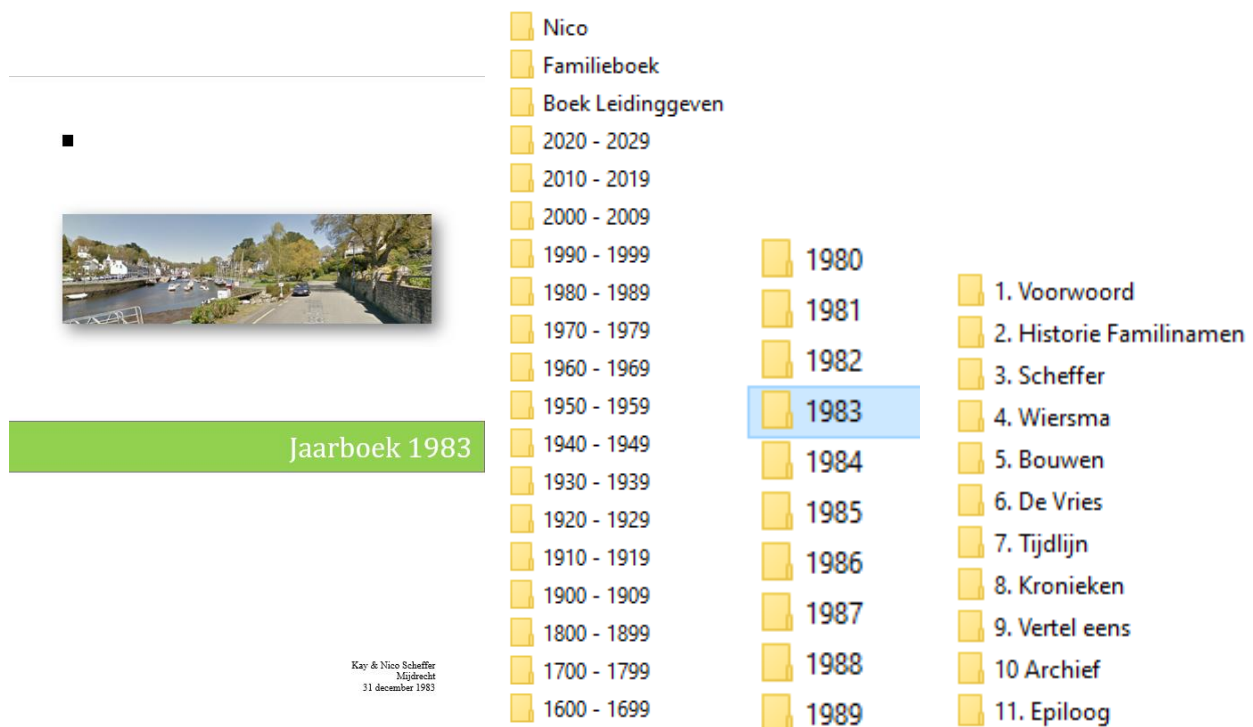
Jaarboek 1983

Kay & Nico Scheffer
Mijdrecht
31 december 1983

Nico
Familieboek
Boek Leidinggeven
2020 - 2029
2010 - 2019
2000 - 2009
1990 - 1999
1980 - 1989
1970 - 1979
1960 - 1969
1950 - 1959
1940 - 1949
1930 - 1939
1920 - 1929
1910 - 1919
1900 - 1909
1800 - 1899
1700 - 1799
1600 - 1699

1980
1981
1982
1983
1984
1985
1986
1987
1988
1989

1. Voorwoord
2. Historie Familinamen
3. Scheffer
4. Wiersma
5. Bouwen
6. De Vries
7. Tijdlijn
8. Kronieken
9. Vertel eens
10 Archief
11. Epiloog